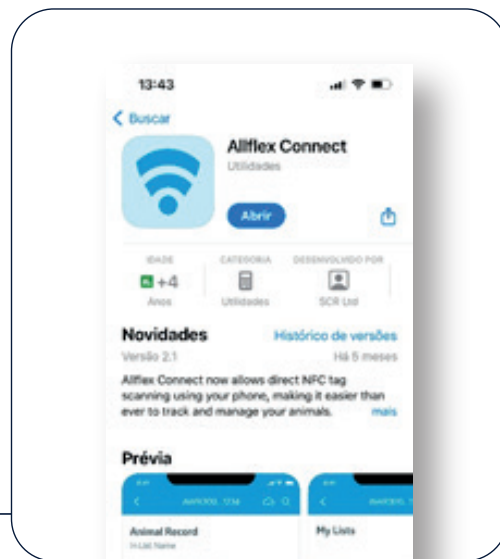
13:43

Buscar

Allflex Connect

Utilidades

Abrir

IDADE

+4

Anos

CATEGORIA

Utilidades

DESENVOLVIDO POR

SCR Ltd

Novidades

Histórico de versões

Versão 2.1

Há 5 meses

Allflex Connect now allows direct NFC tag scanning using your phone, making it easier than ever to track and manage your animals.

mais

Prévia

Animal Record

My Lists